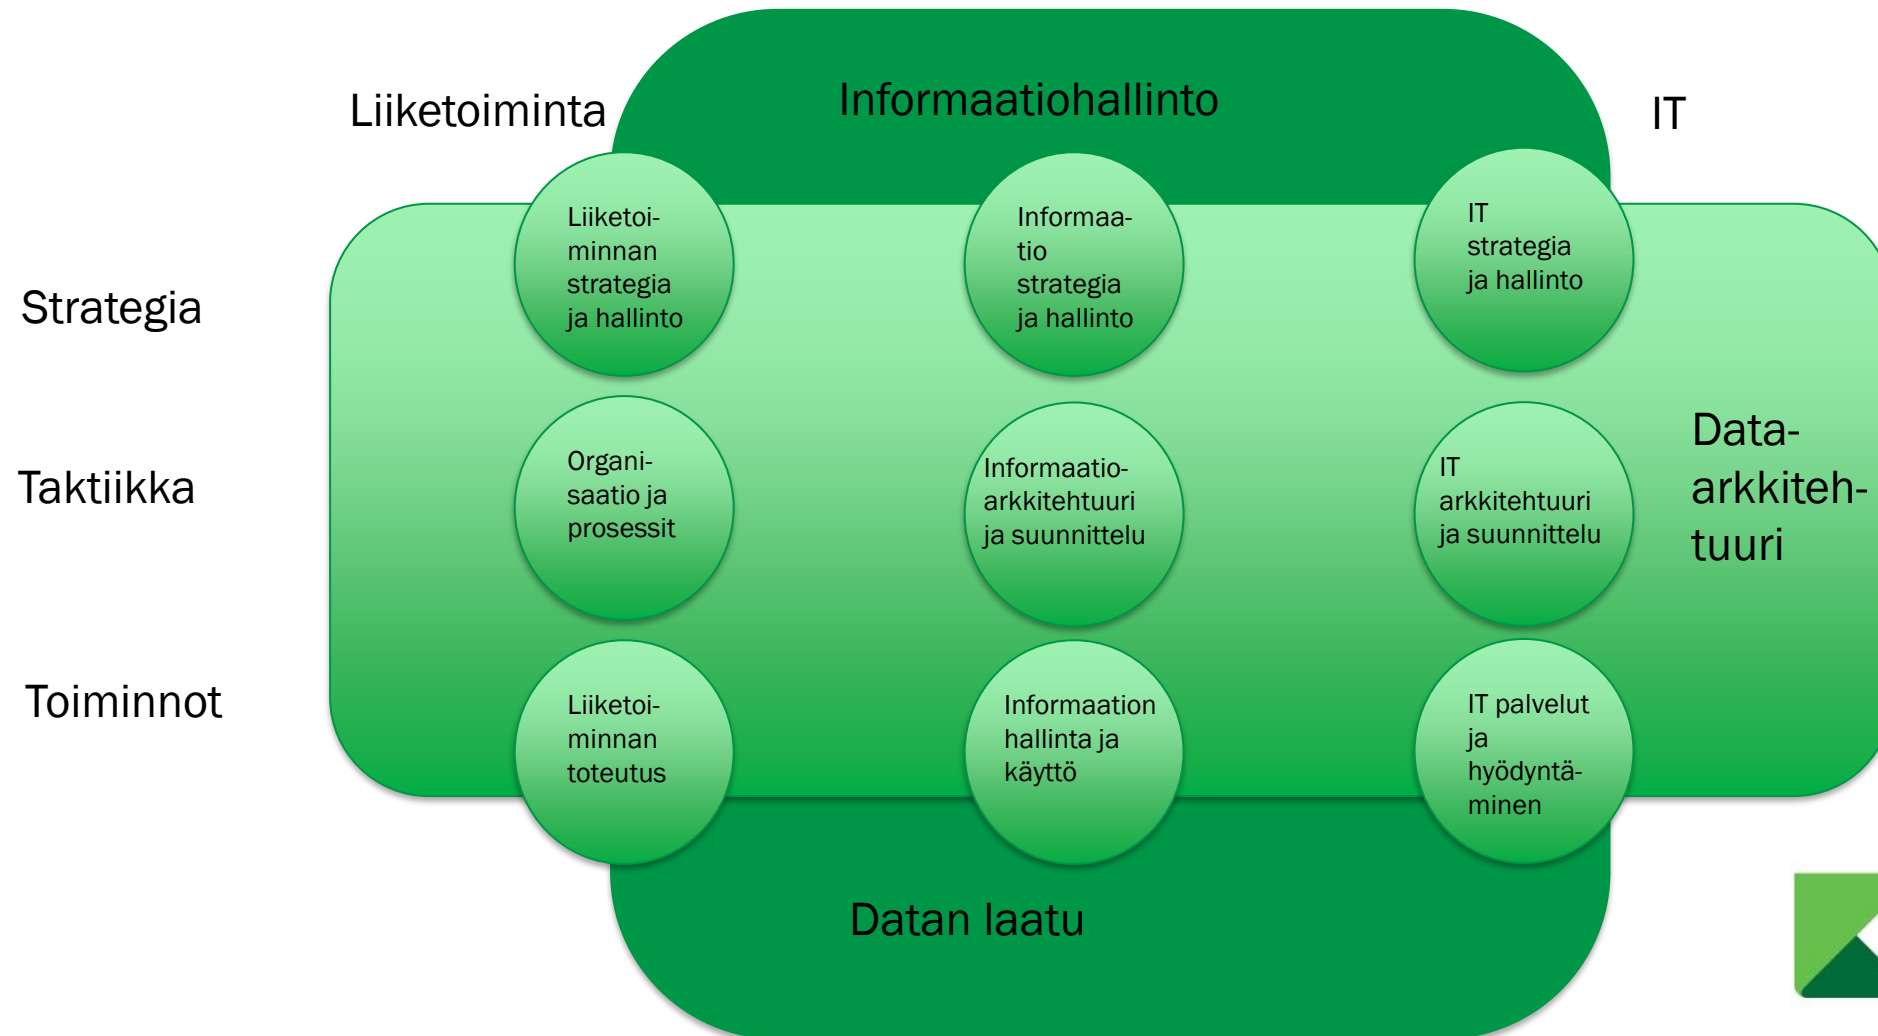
Liiketoiminta

Informaatiohallinto

IT

Strategia

Liiketoiminnan strategia ja hallinto

Informaatio strategia ja hallinto

IT strategia ja hallinto

Taktiikka

Organisaatio ja prosessit

Informaatioarkkitehtuuri ja suunnittelu

IT arkkitehtuuri ja suunnittelu

Dataarkkitehtuuri

Toiminnot

Liiketoiminnan toteutus

Informaation hallinta ja käyttö

IT palvelut ja hyödyntäminen

Datan laatu